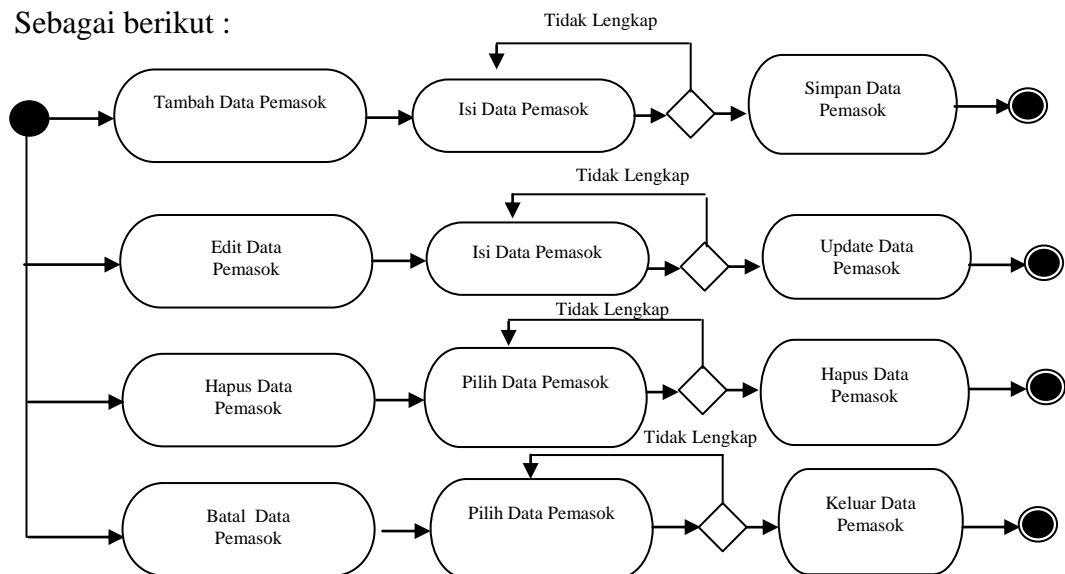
Sebagai berikut :

Tidak Lengkap

Tambah Data Pemasok

Isi Data Pemasok

Simpan Data Pemasok

Tidak Lengkap

Edit Data Pemasok

Isi Data Pemasok

Update Data Pemasok

Tidak Lengkap

Hapus Data Pemasok

Pilih Data Pemasok

Hapus Data Pemasok

Tidak Lengkap

Batal Data Pemasok

Pilih Data Pemasok

Keluar Data Pemasok